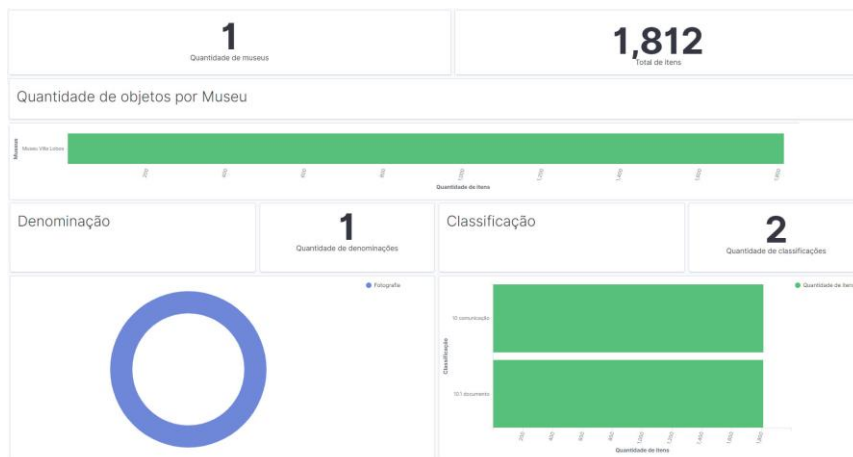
1
Quantidade de museus

1,812
Total de itens

Quantidade de objetos por Museu

Museu

Museu Villa-Lobos

200
400
600
800
1,000
1,200
1,400
1,600
1,800

Quantidade de itens

Denominação

1
Quantidade de denominações

Classificação

2
Quantidade de classificações

Fotografia

Quantidade de itens

Classificação

10 comunicação

10.1 documento

200
400
600
800
1,000
1,200
1,400
1,600
1,800

Quantidade de itens